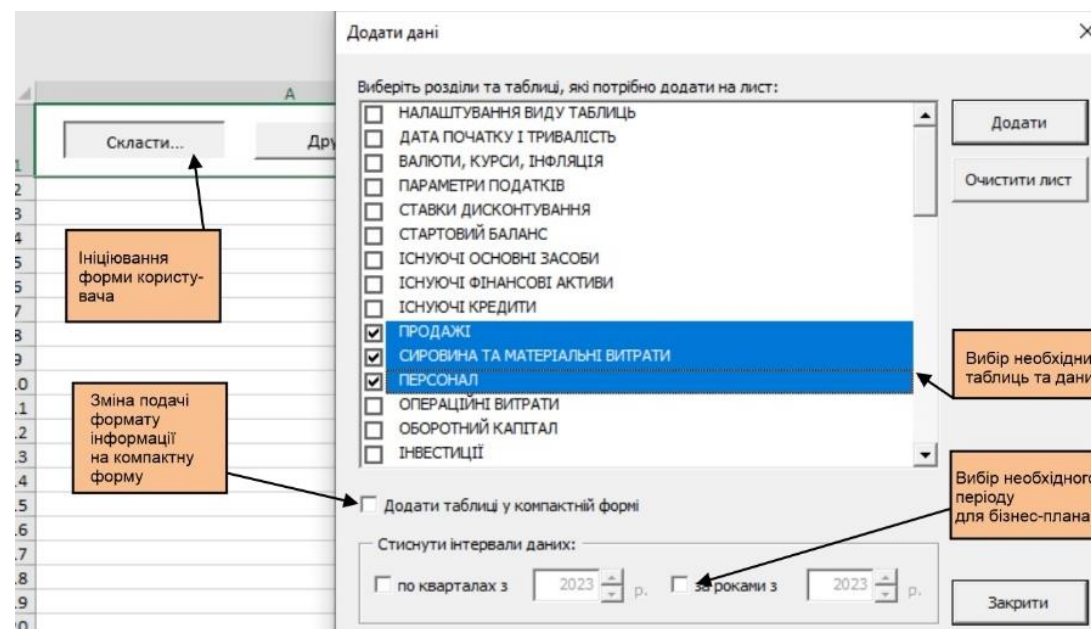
A

Скласти...

Дру

1
2
3
4
5
6
7
8
9
10
11
12
13
14
15
16
17
18
19
20

Ініціювання форми користувача

Зміна подачі формату інформації на компактну форму

Додати дані

×

Виберіть розділи та таблиці, які потрібно додати на лист:

НАЛАШТУВАННЯ ВИДУ ТАБЛИЦЬ
ДАТА ПОЧАТКУ І ТРИВАЛІСТЬ
ВАЛЮТИ, КУРСИ, ІНФЛЯЦІЯ
ПАРАМЕТРИ ПОДАТКІВ
СТАВКИ ДИСКОНТУВАННЯ
СТАРТОВИЙ БАЛАНС
ІСНУЮЧІ ОСНОВНІ ЗАСОБИ
ІСНУЮЧІ ФІНАНСОВІ АКТИВИ
ІСНУЮЧІ КРЕДИТИ
ПРОДАЖІ
СИРОВИНА ТА МАТЕРІАЛЬНІ ВИТРАТИ
ПЕРСОНАЛ
ОПЕРАЦІЙНІ ВИТРАТИ
ОБОРОТНИЙ КАПІТАЛ
ІНВЕСТИЦІЇ

Додати

Очистити лист

Вибір необхідни таблиць та дани

Вибір необхідного періоду для бізнес-плана

Додати таблиці у компактній формі

Стиснути інтервали даних:

по кварталах з 2023 р.

за роками з 2023 р.

Закрити